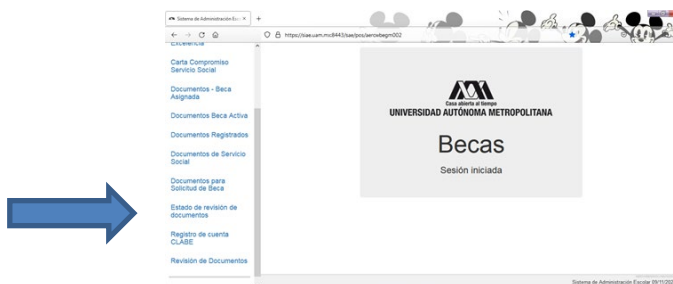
Sistema de Administración Esc ×

https://siae.uam.mx:8443/siae/pos/aeroxbegm002

Excelencia

Carta Compromiso Servicio Social

Documentos - Beca Asignada

Documentos Beca Activa

Documentos Registrados

Documentos de Servicio Social

Documentos para Solicitud de Beca

Estado de revisión de documentos

Registro de cuenta CLABE

Revisión de Documentos

Casa abierta al tiempo
UNIVERSIDAD AUTÓNOMA METROPOLITANA

Becas

Sesión iniciada

Sistema de Administración Escolar 09/11/20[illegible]